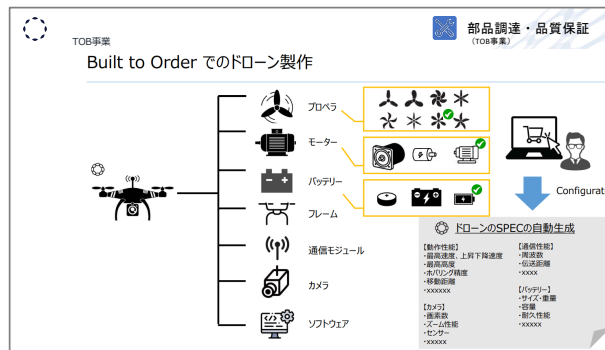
TOB事業

部品調達・品質保証
(TOB事業)

Built to Order でのドローン製作

プロペラ

モーター

バッテリー

フレーム

通信モジュール

カメラ

ソフトウェア

Configurat

ドローンのSPECの自動生成

【動作性能】
・最高速度、上昇下降速度
・最高高度
・ホバリング精度
・移動距離
・xxxxxx

【カメラ】
・画素数
・ズーム性能
・センサー
・xxxxx

【通信性能】
・周波数
・伝送距離
・xxxx

【バッテリー】
・サイズ・重量
・容量
・耐久性能
・xxxxx